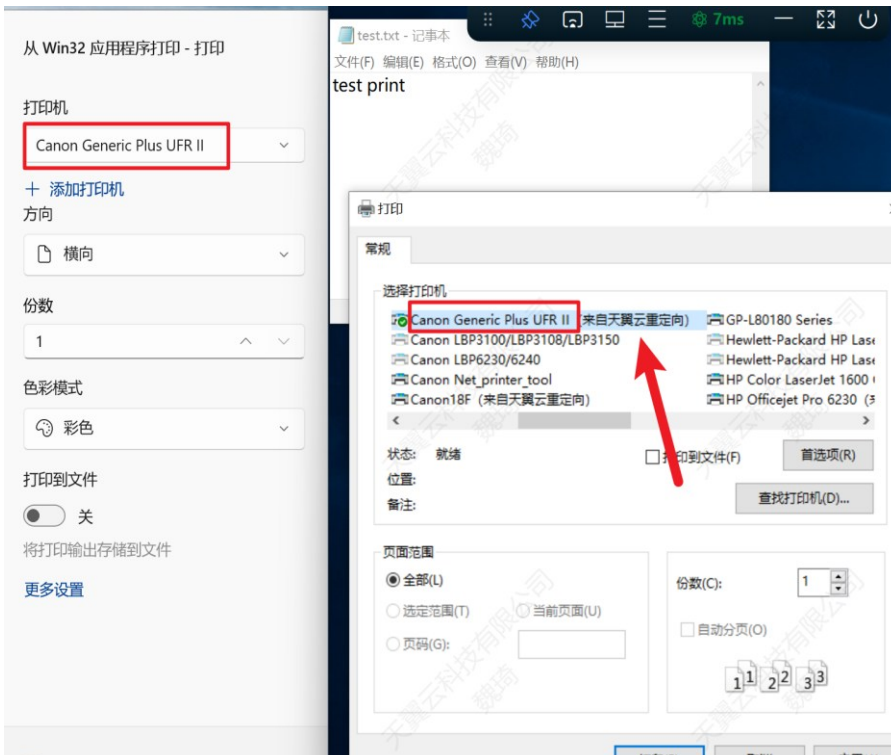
从 Win32 应用程序打印 - 打印

打印机

Canon Generic Plus UFR II

+ 添加打印机

方向

横向

份数

1

色彩模式

彩色

打印到文件

关

将打印输出存储到文件

更多设置

test.txt - 记事本

7ms

文件(F) 编辑(E) 格式(O) 查看(V) 帮助(H)

test print

打印

常规

选择打印机

Canon Generic Plus UFR II (来自天翼云重定向)
Canon LBP3100/LBP3108/LBP3150
Canon LBP6230/6240
Canon Net_printer_tool
Canon18F (来自天翼云重定向)
GP-L80180 Series
Hewlett-Packard HP Lase
Hewlett-Packard HP Lase
HP Color LaserJet 1600
HP Officejet Pro 6230

状态: 就绪

位置:

备注:

打印到文件(F)

首选项(R)

查找打印机(D)...

页面范围

全部(L)

选定范围(T)

当前页面(U)

页码(G):

份数(C): 1

自动分页(O)

天翼云科技有限公司 魏琦